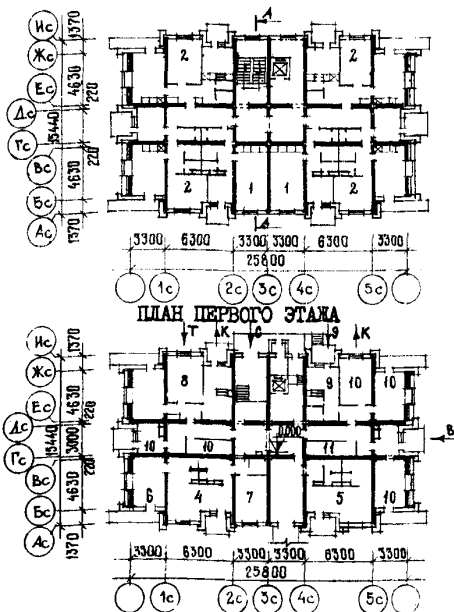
Ис
Жс
Ес
Дс
Гс
Вс
Бс
Ас
1370
4630
220
15440
220
4630
1370
А
2
2
2
1
1
2
А
3300 6300 3300 3300 6300 3300
25800
1с
2с
3с
4с
5с

ПЛАН ПЕРВОГО ЭТАЖА

Ис
Жс
Ес
Дс
Гс
Вс
Бс
Ас
1370
4630
220
15440
3000
220
4630
1370
Т
К
С
9
К
8
9
10
10
0.000
В
10
10
11
6
4
7
5
10
3300 6300 3300 3300 6300 3300
25800
1с
2с
3с
4с
5с